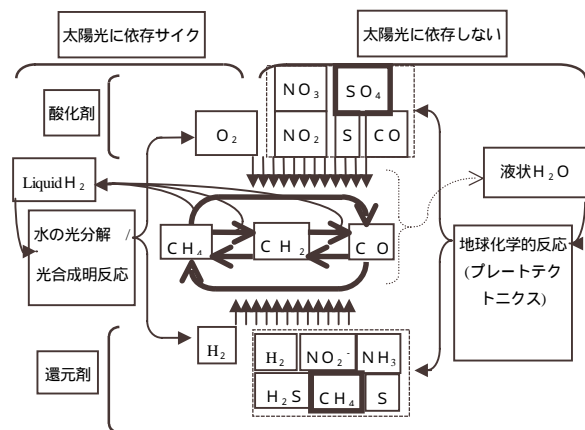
太陽光に依存サイク

太陽光に依存しない

酸化剤

$NO_3$

$SO_4$

$NO_2$

S

CO

$O_2$

Liquid $H_2$

液状 $H_2O$

水の光分解 /

光合成明反応

$CH_4$

$CH_2$

CO

地球化学的反応

(プレートテクトニクス)

$H_2$

還元剤

$H_2$

$NO_2^-$

$NH_3$

$H_2S$

$CH_4$

S